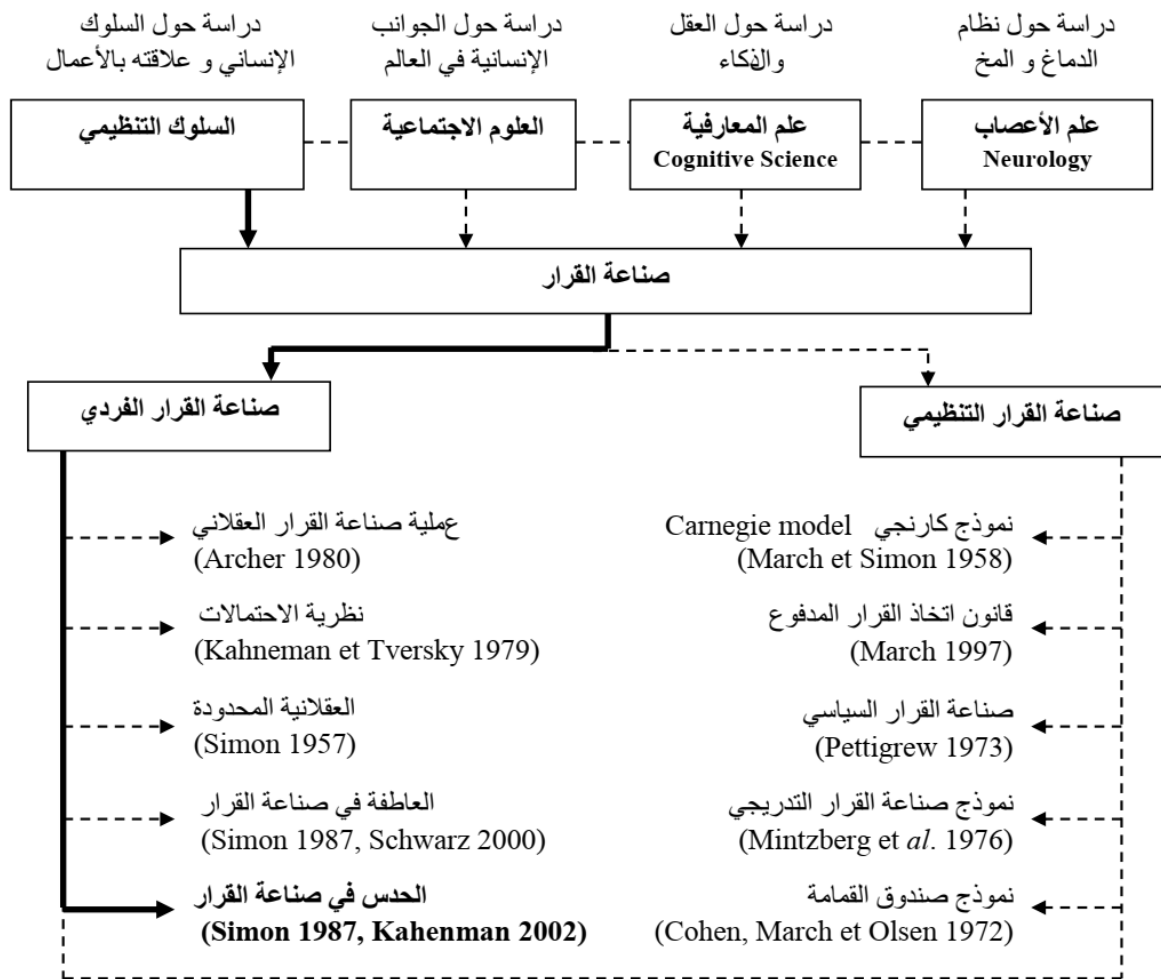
دراسة حول نظام الدماغ و المخ

دراسة حول العقل والذكاء

دراسة حول الجوانب الإنسانية في العالم

دراسة حول السلوك الإنساني و علاقته بالأعمال

علم الأعصاب
Neurology

علم المعارفية
Cognitive Science

العلوم الاجتماعية

السلوك التنظيمي

صناعة القرار

صناعة القرار التنظيمي

صناعة القرار الفردي

نموذج كارنجي Carnegie model
(March et Simon 1958)

قانون اتخاذ القرار المدفوع
(March 1997)

صناعة القرار السياسي
(Pettigrew 1973)

نموذج صناعة القرار التدريجي
(Mintzberg et *al*. 1976)

نموذج صندوق القمامة
(Cohen, March et Olsen 1972)

عملية صناعة القرار العقلاني
(Archer 1980)

نظرية الاحتمالات
(Kahneman et Tversky 1979)

العقلانية المحدودة
(Simon 1957)

العاطفة في صناعة القرار
(Simon 1987, Schwarz 2000)

الحدس في صناعة القرار
(Simon 1987, Kahenman 2002)